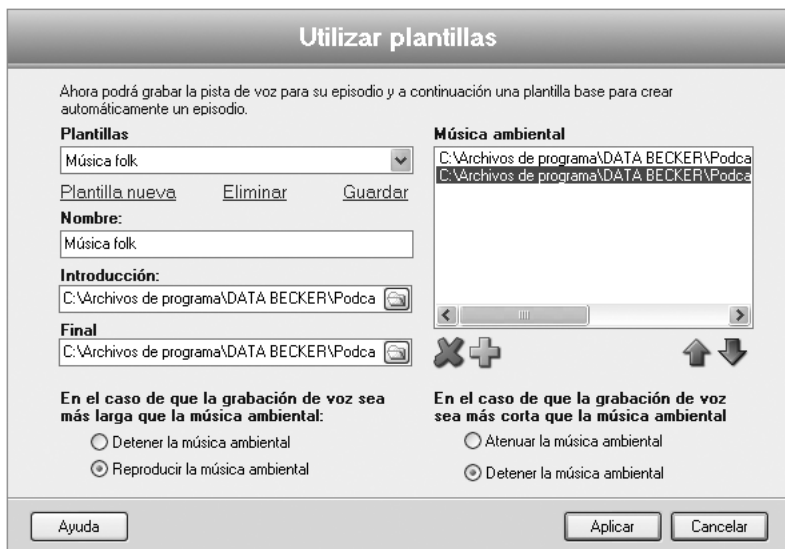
Utilizar plantillas

Ahora podrá grabar la pista de voz para su episodio y a continuación una plantilla base para crear automáticamente un episodio.

Plantillas

Música folk

Plantilla nueva Eliminar Guardar

Nombre:

Música folk

Introducción:

C:\Archivos de programa\DATA BECKER\Podca

Final

C:\Archivos de programa\DATA BECKER\Podca

Música ambiental

C:\Archivos de programa\DATA BECKER\Podca
C:\Archivos de programa\DATA BECKER\Podca

En el caso de que la grabación de voz sea más larga que la música ambiental:

Detener la música ambiental

Reproducir la música ambiental

En el caso de que la grabación de voz sea más corta que la música ambiental

Atenuar la música ambiental

Detener la música ambiental

Ayuda

Aplicar

Cancelar